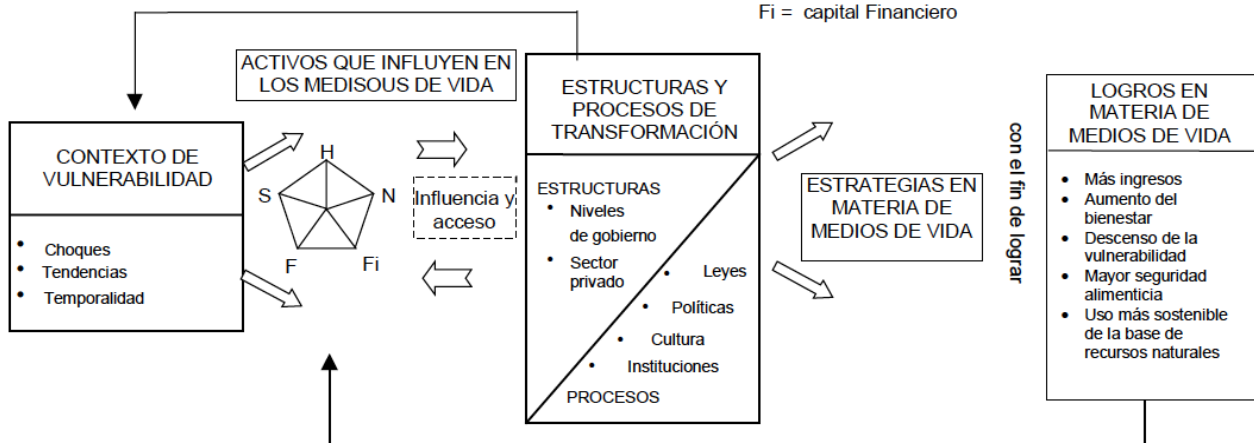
Fi = capital Financiero

ACTIVOS QUE INFLUYEN EN LOS MEDISOUS DE VIDA

CONTEXTO DE VULNERABILIDAD

• Choques
• Tendencias
• Temporalidad

H
S
N
F
Fi

Influencia y acceso

ESTRUCTURAS Y PROCESOS DE TRANSFORMACIÓN

ESTRUCTURAS
• Niveles de gobierno
• Sector privado
• Leyes
• Políticas
• Cultura
• Instituciones
PROCESOS

ESTRATEGIAS EN MATERIA DE MEDIOS DE VIDA

con el fin de lograr

LOGROS EN MATERIA DE MEDIOS DE VIDA

• Más ingresos
• Aumento del bienestar
• Descenso de la vulnerabilidad
• Mayor seguridad alimenticia
• Uso más sostenible de la base de recursos naturales